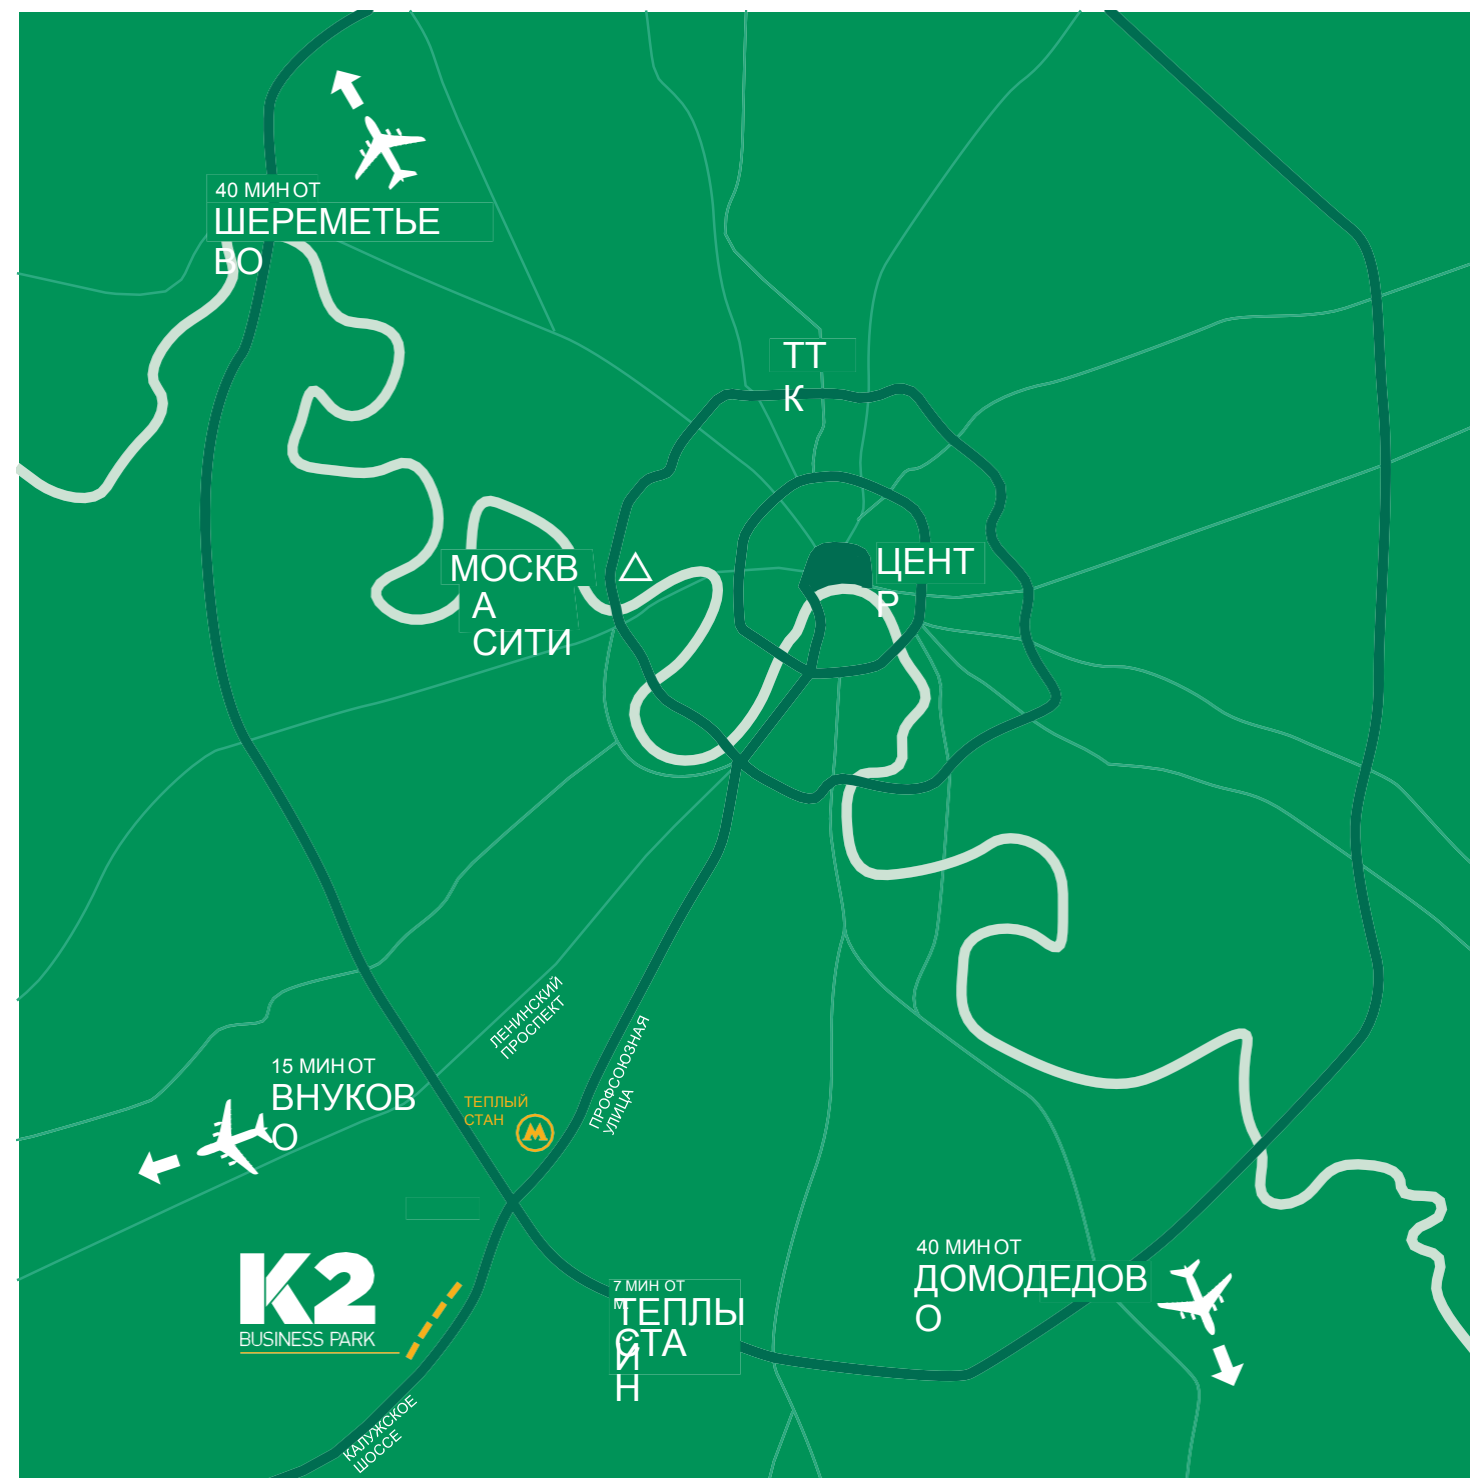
40 МИН ОТ
ШЕРЕМЕТЬЕ
ВО

ТТ
К

МОСКВ
А
СИТИ

ЦЕНТ
Р

ЛЕНИНСКИЙ ПРОСПЕКТ

ПРОФСОЮЗНАЯ УЛИЦА

15 МИН ОТ
ВНУКОВ
О

ТЕПЛЫЙ СТАН

M

K2
BUSINESS PARK

7 МИН ОТ
М
ТЕПЛЫ
СТА
Й
Н

40 МИН ОТ
ДОМОДЕДОВ
О

КАЛУЖСКОЕ ШОССЕ